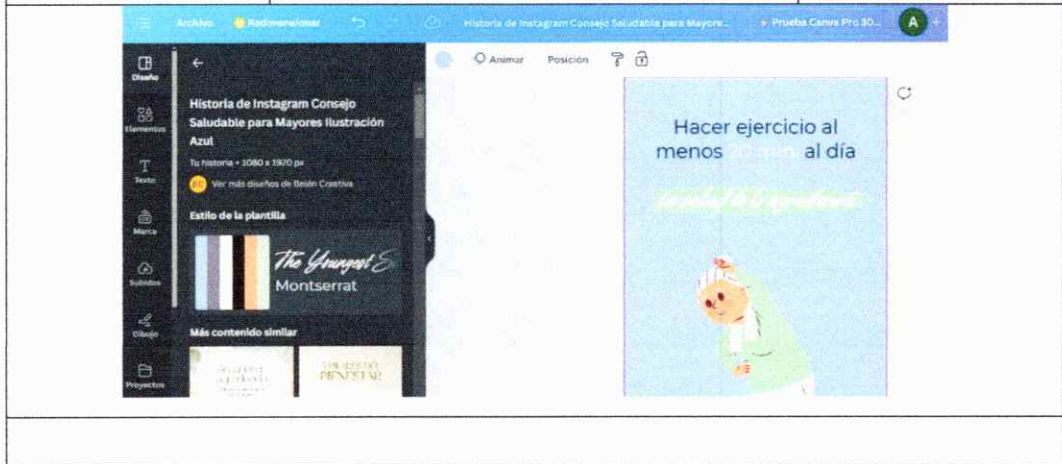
Archivo Redimensionar Historia de Instagram Consejo Saludable para Mayore... Prueba Canva Pro 30... A

Diseño
Elementos
Texto
Marca
Subidos
Dibujo
Proyectos

Historia de Instagram Consejo Saludable para Mayores Ilustración Azul
Tu historia • 1080 x 1920 px
Ver más diseños de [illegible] Creativa

Estilo de la plantilla
The Youngest S
Montserrat

Más contenido similar
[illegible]
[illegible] BIENESTAR

Animar Posición

Hacer ejercicio al menos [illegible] al día
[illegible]